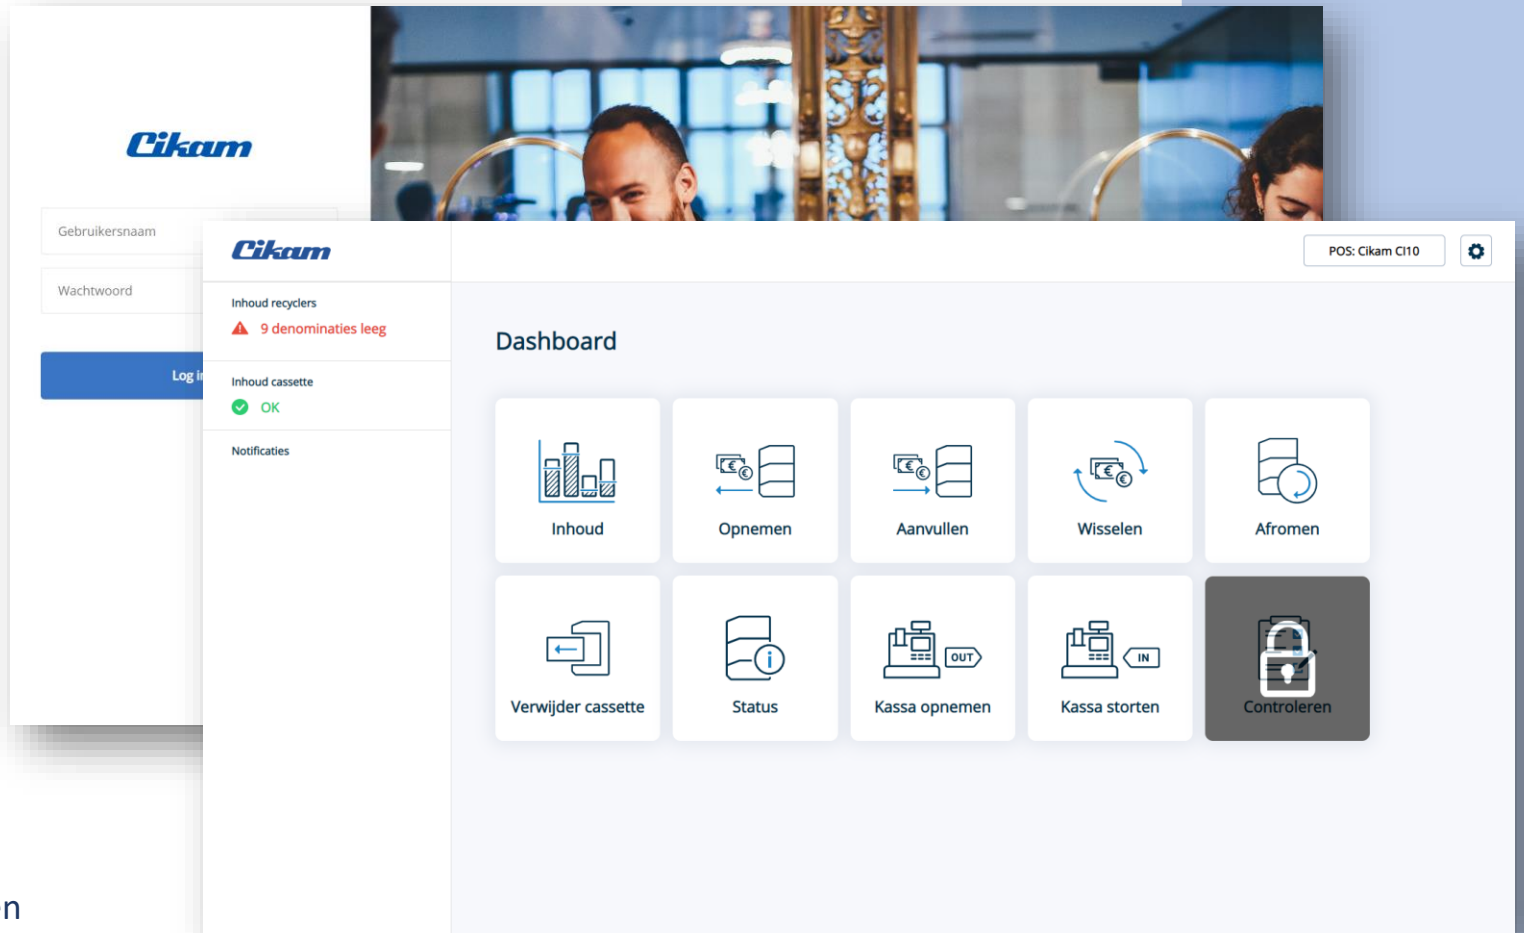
Cikam

Gebruikersnaam

Wachtwoord

Log i

Cikam

POS: Cikam CI10

Inhoud recyclers
9 denominaties leeg

Inhoud cassette
OK

Notificaties

Dashboard

€ €

Inhoud

Opnemen

Aanvullen

Wisselen

Afromen

Verwijder cassette

Status

OUT

Kassa opnemen

IN

Kassa storten

Controleren

n